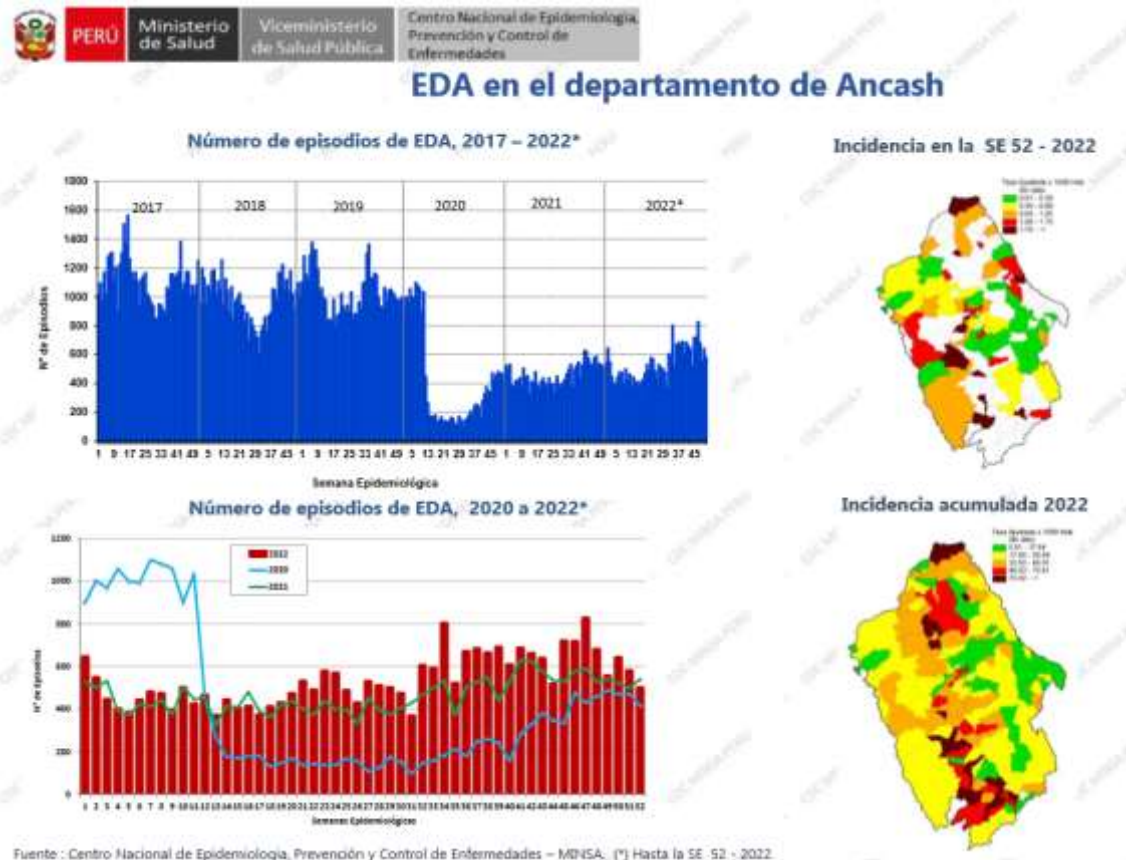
PERÚ Ministerio de Salud Viceministerio de Salud Pública Centro Nacional de Epidemiología, Prevención y Control de Enfermedades

EDA en el departamento de Ancash

Número de episodios de EDA, 2017 – 2022*

1800
1600
1400
1200
1000
800
600
400
200
0

2017 2018 2019 2020 2021 2022*

N° de Episodios

1 9 17 25 33 41 49 5 13 21 29 37 45 1 9 17 25 33 41 49 5 13 21 29 37 45 1 9 17 25 33 41 49 5 13 21 29 37 45

Semana Epidemiológica

Incidencia en la SE 52 - 2022

Número de episodios de EDA, 2020 a 2022*

1200
1000
800
600
400
200
0

2022
2020
2021

N° de Episodios

1 2 3 4 5 6 7 8 9 10 11 12 13 14 15 16 17 18 19 20 21 22 23 24 25 26 27 28 29 30 31 32 33 34 35 36 37 38 39 40 41 42 43 44 45 46 47 48 49 50 51 52

Semanas Epidemiológicas

Incidencia acumulada 2022

Fuente : Centro Nacional de Epidemiología, Prevención y Control de Enfermedades – MINSA. (*) Hasta la SE 52 - 2022